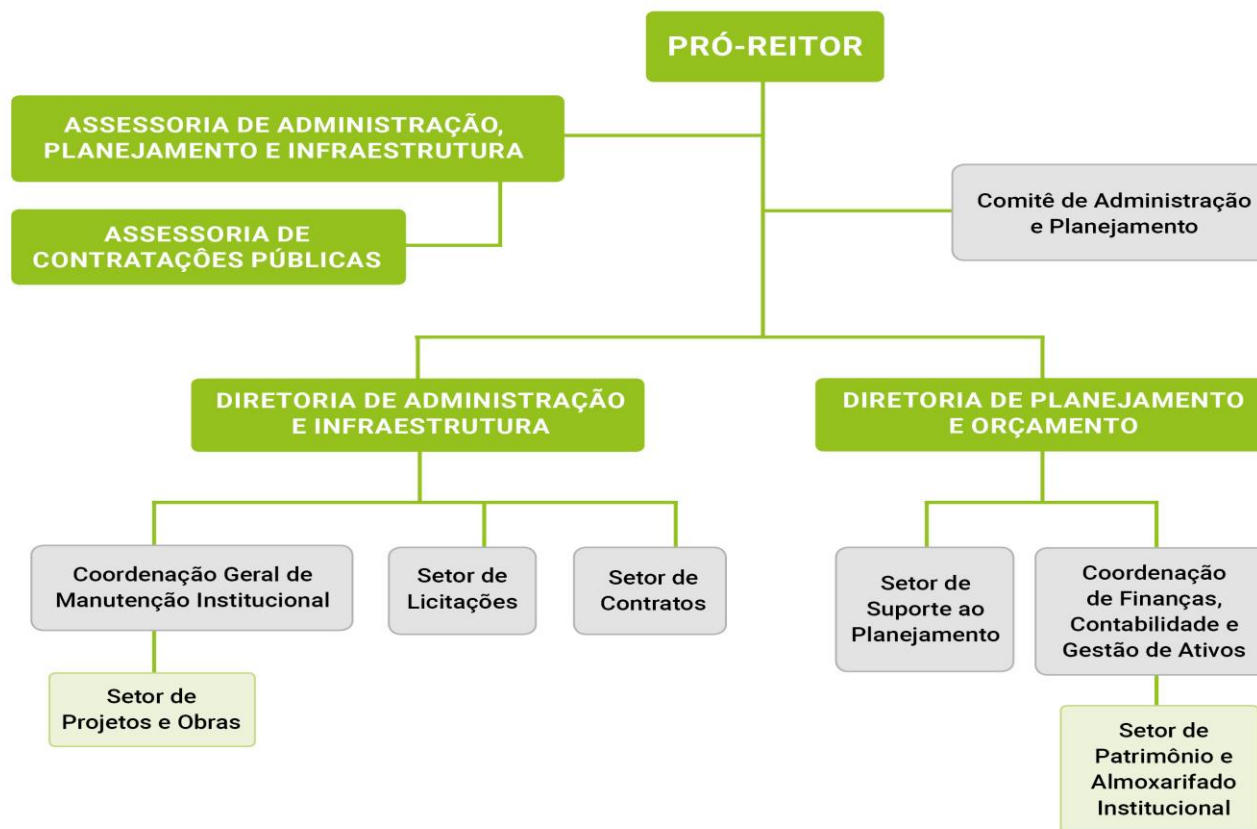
PRÓ-REITOR

ASSESSORIA DE ADMINISTRAÇÃO, PLANEJAMENTO E INFRAESTRUTURA

ASSESSORIA DE CONTRATAÇÕES PÚBLICAS

Comitê de Administração e Planejamento

DIRETORIA DE ADMINISTRAÇÃO E INFRAESTRUTURA

DIRETORIA DE PLANEJAMENTO E ORÇAMENTO

Coordenação Geral de Manutenção Institucional

Setor de Licitações

Setor de Contratos

Setor de Suporte ao Planejamento

Coordenação de Finanças, Contabilidade e Gestão de Ativos

Setor de Projetos e Obras

Setor de Patrimônio e Almoxarifado Institucional